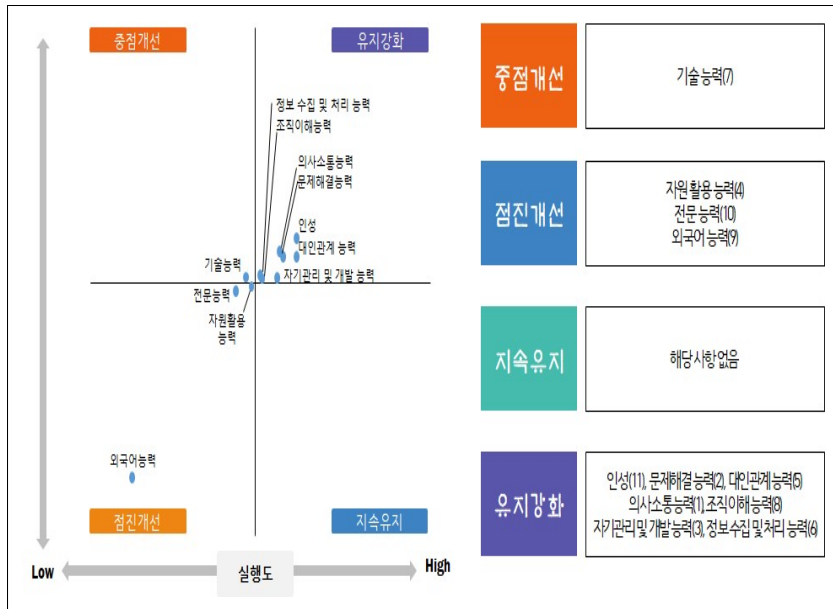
중점개선

유지강화

정보 수집 및 처리 능력
조직이해능력
의사소통능력
문제해결능력
인성
대인관계 능력
기술능력
자기관리 및 개발 능력
전문능력
자원활용 능력
외국어능력

점진개선

지속유지

Low

실행도

High

| 중점개선 | 기술능력(7) |
|---|---|
| 점진개선 | 자원 활용 능력(4) 전문능력(10) 외국어 능력(9) |
| 지속유지 | 해당사항없음 |
| 유지강화 | 인성(11), 문제해결 능력(2), 대인관계 능력(5) 의사소통능력(1), 조직이해능력(8) 자기관리 및 개발 능력(3), 정보수집 및 처리 능력(6) |